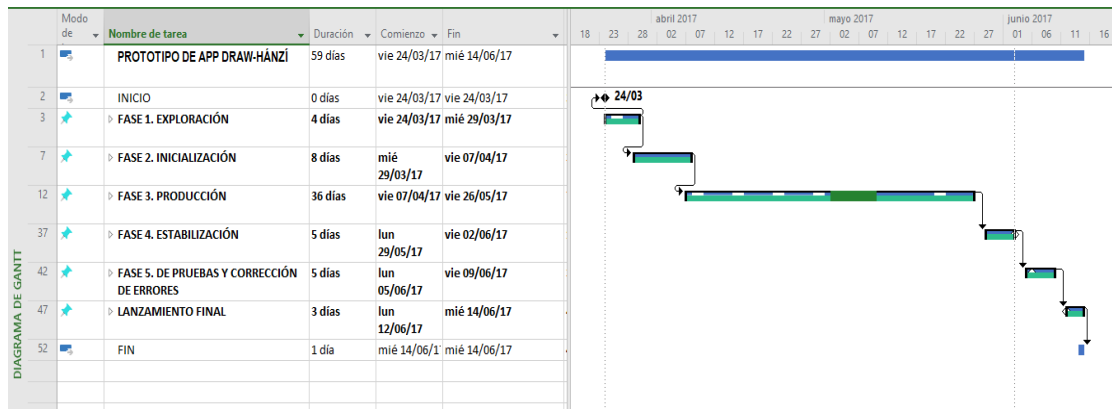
DIAGRAMA DE GANTT

| | Modo de | Nombre de tarea | Duración | Comienzo | Fin |
|---|---|---|---|---|---|
| 1 | | PROTOTIPO DE APP DRAW-HÁNZÍ | 59 días | vie 24/03/17 | mié 14/06/17 |
| 2 | | INICIO | 0 días | vie 24/03/17 | vie 24/03/17 |
| 3 | | FASE 1. EXPLORACIÓN | 4 días | vie 24/03/17 | mié 29/03/17 |
| 7 | | FASE 2. INICIALIZACIÓN | 8 días | mié 29/03/17 | vie 07/04/17 |
| 12 | | FASE 3. PRODUCCIÓN | 36 días | vie 07/04/17 | vie 26/05/17 |
| 37 | | FASE 4. ESTABILIZACIÓN | 5 días | lun 29/05/17 | vie 02/06/17 |
| 42 | | FASE 5. DE PRUEBAS Y CORRECCIÓN DE ERRORES | 5 días | lun 05/06/17 | vie 09/06/17 |
| 47 | | LANZAMIENTO FINAL | 3 días | lun 12/06/17 | mié 14/06/17 |
| 52 | | FIN | 1 día | mié 14/06/1' | mié 14/06/17 |

abril 2017 mayo 2017 junio 2017
18 23 28 02 07 12 17 22 27 02 07 12 17 22 27 01 06 11 16

24/03